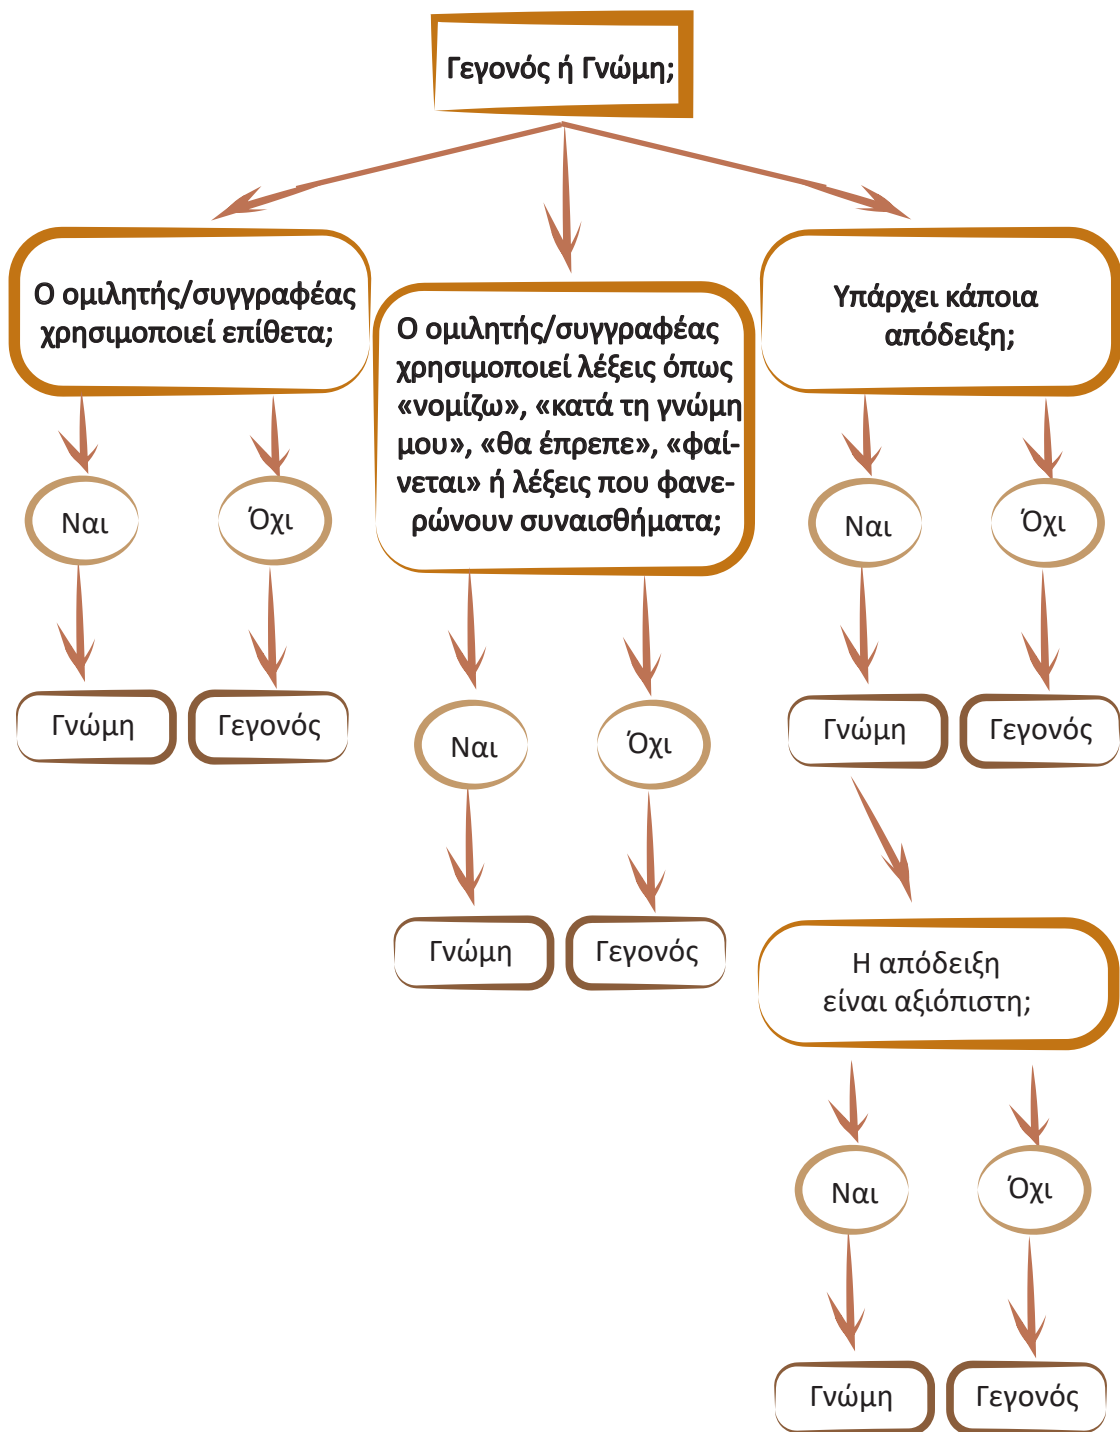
Γεγονός ή Γνώμη;

Ο ομιλητής/συγγραφέας χρησιμοποιεί επίθετα;

Ναι

Όχι

Γνώμη

Γεγονός

Ο ομιλητής/συγγραφέας χρησιμοποιεί λέξεις όπως «νομίζω», «κατά τη γνώμη μου», «θα έπρεπε», «φαίνεται» ή λέξεις που φανερώνουν συναισθήματα;

Ναι

Όχι

Γνώμη

Γεγονός

Υπάρχει κάποια απόδειξη;

Ναι

Όχι

Γνώμη

Γεγονός

Η απόδειξη είναι αξιόπιστη;

Ναι

Όχι

Γνώμη

Γεγονός